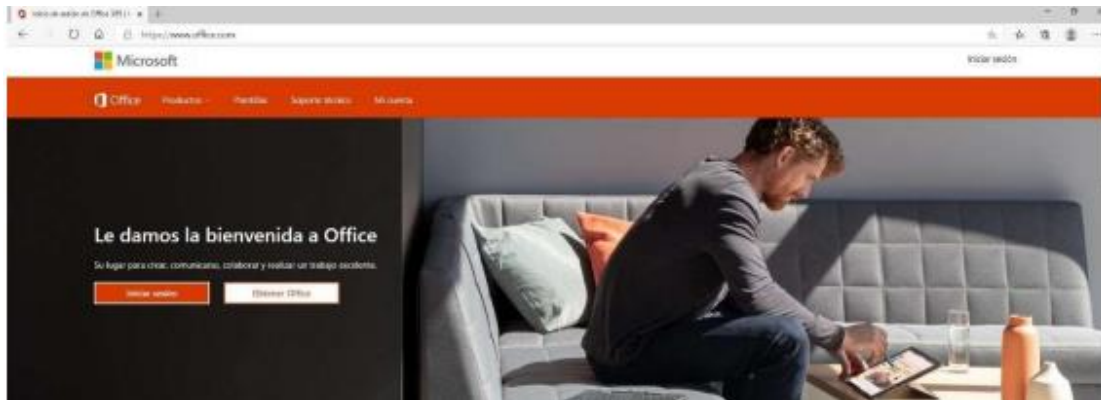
Inicio de sesión en Office 365 | ×

https://www.office.com

Microsoft

Iniciar sesión

Office Productos Plantillas Soporte técnico Mi cuenta

Le damos la bienvenida a Office

Su lugar para crear, comunicarse, colaborar y realizar un trabajo excelente.

Iniciar sesión

Obtener Office